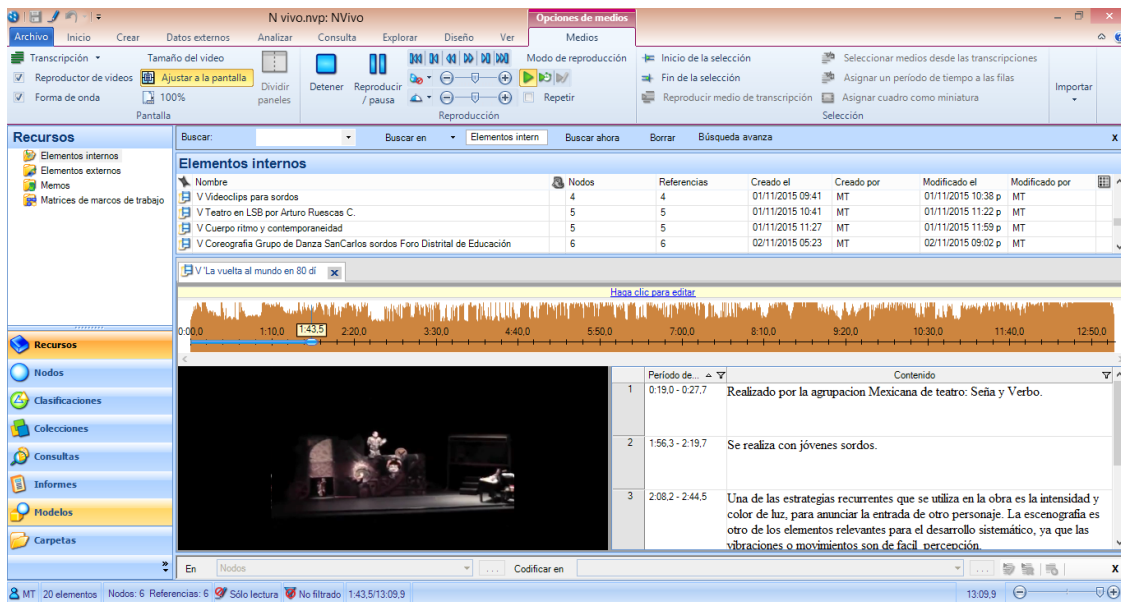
N vivo.nvp: NVivo
Opciones de medios
Archivo Inicio Crear Datos externos Analizar Consulta Explorar Diseño Ver Medios

Transcripción
Reproductor de videos
Forma de onda
Tamaño del video
Ajustar a la pantalla
100%
Dividir paneles
Pantalla
Detener
Reproducir / pausa
Modo de reproducción
Repetir
Reproducción
Inicio de la selección
Fin de la selección
Reproducir medio de transcripción
Seleccionar medios desde las transcripciones
Asignar un período de tiempo a las filas
Asignar cuadro como miniatura
Selección
Importar

Recursos
Elementos internos
Elementos externos
Memos
Matrices de marcos de trabajo

Buscar: Buscar en Elementos intern Buscar ahora Borrar Búsqueda avanza

Elementos internos

| Nombre | Nodos | Referencias | Creado el | Creado por | Modificado el | Modificado por |
|---|---|---|---|---|---|---|
| V Videoclips para sordos | 4 | 4 | 01/11/2015 09:41 | MT | 01/11/2015 10:38 p | MT |
| V Teatro en LSB por Arturo Ruescas C. | 5 | 5 | 01/11/2015 10:41 | MT | 01/11/2015 11:22 p | MT |
| V Cuerpo ritmo y contemporaneidad | 5 | 5 | 01/11/2015 11:27 | MT | 01/11/2015 11:59 p | MT |
| V Coreografia Grupo de Danza SanCarlos sordos Foro Distrital de Educación | 6 | 6 | 02/11/2015 05:23 | MT | 02/11/2015 09:02 p | MT |

V 'La vuelta al mundo en 80 dí

Haga clic para editar

0:00,0 1:10,0 1:43,5 2:20,0 3:30,0 4:40,0 5:50,0 7:00,0 8:10,0 9:20,0 10:30,0 11:40,0 12:50,0

| | Período de... | Contenido |
|---|---|---|
| 1 | 0:19,0 - 0:27,7 | Realizado por la agrupacion Mexicana de teatro: Seña y Verbo. |
| 2 | 1:56,3 - 2:19,7 | Se realiza con jóvenes sordos. |
| 3 | 2:08,2 - 2:44,5 | Una de las estrategias recurrentes que se utiliza en la obra es la intensidad y color de luz, para anunciar la entrada de otro personaje. La escenografía es otro de los elementos relevantes para el desarrollo sistemático, ya que las vibraciones o movimientos son de facil percepción. |

Recursos
Nodos
Clasificaciones
Colecciones
Consultas
Informes
Modelos
Carpetas

En Nodos Codificar en

MT 20 elementos Nodos: 6 Referencias: 6 Sólo lectura No filtrado 1:43,5/13:09,9 13:09,9